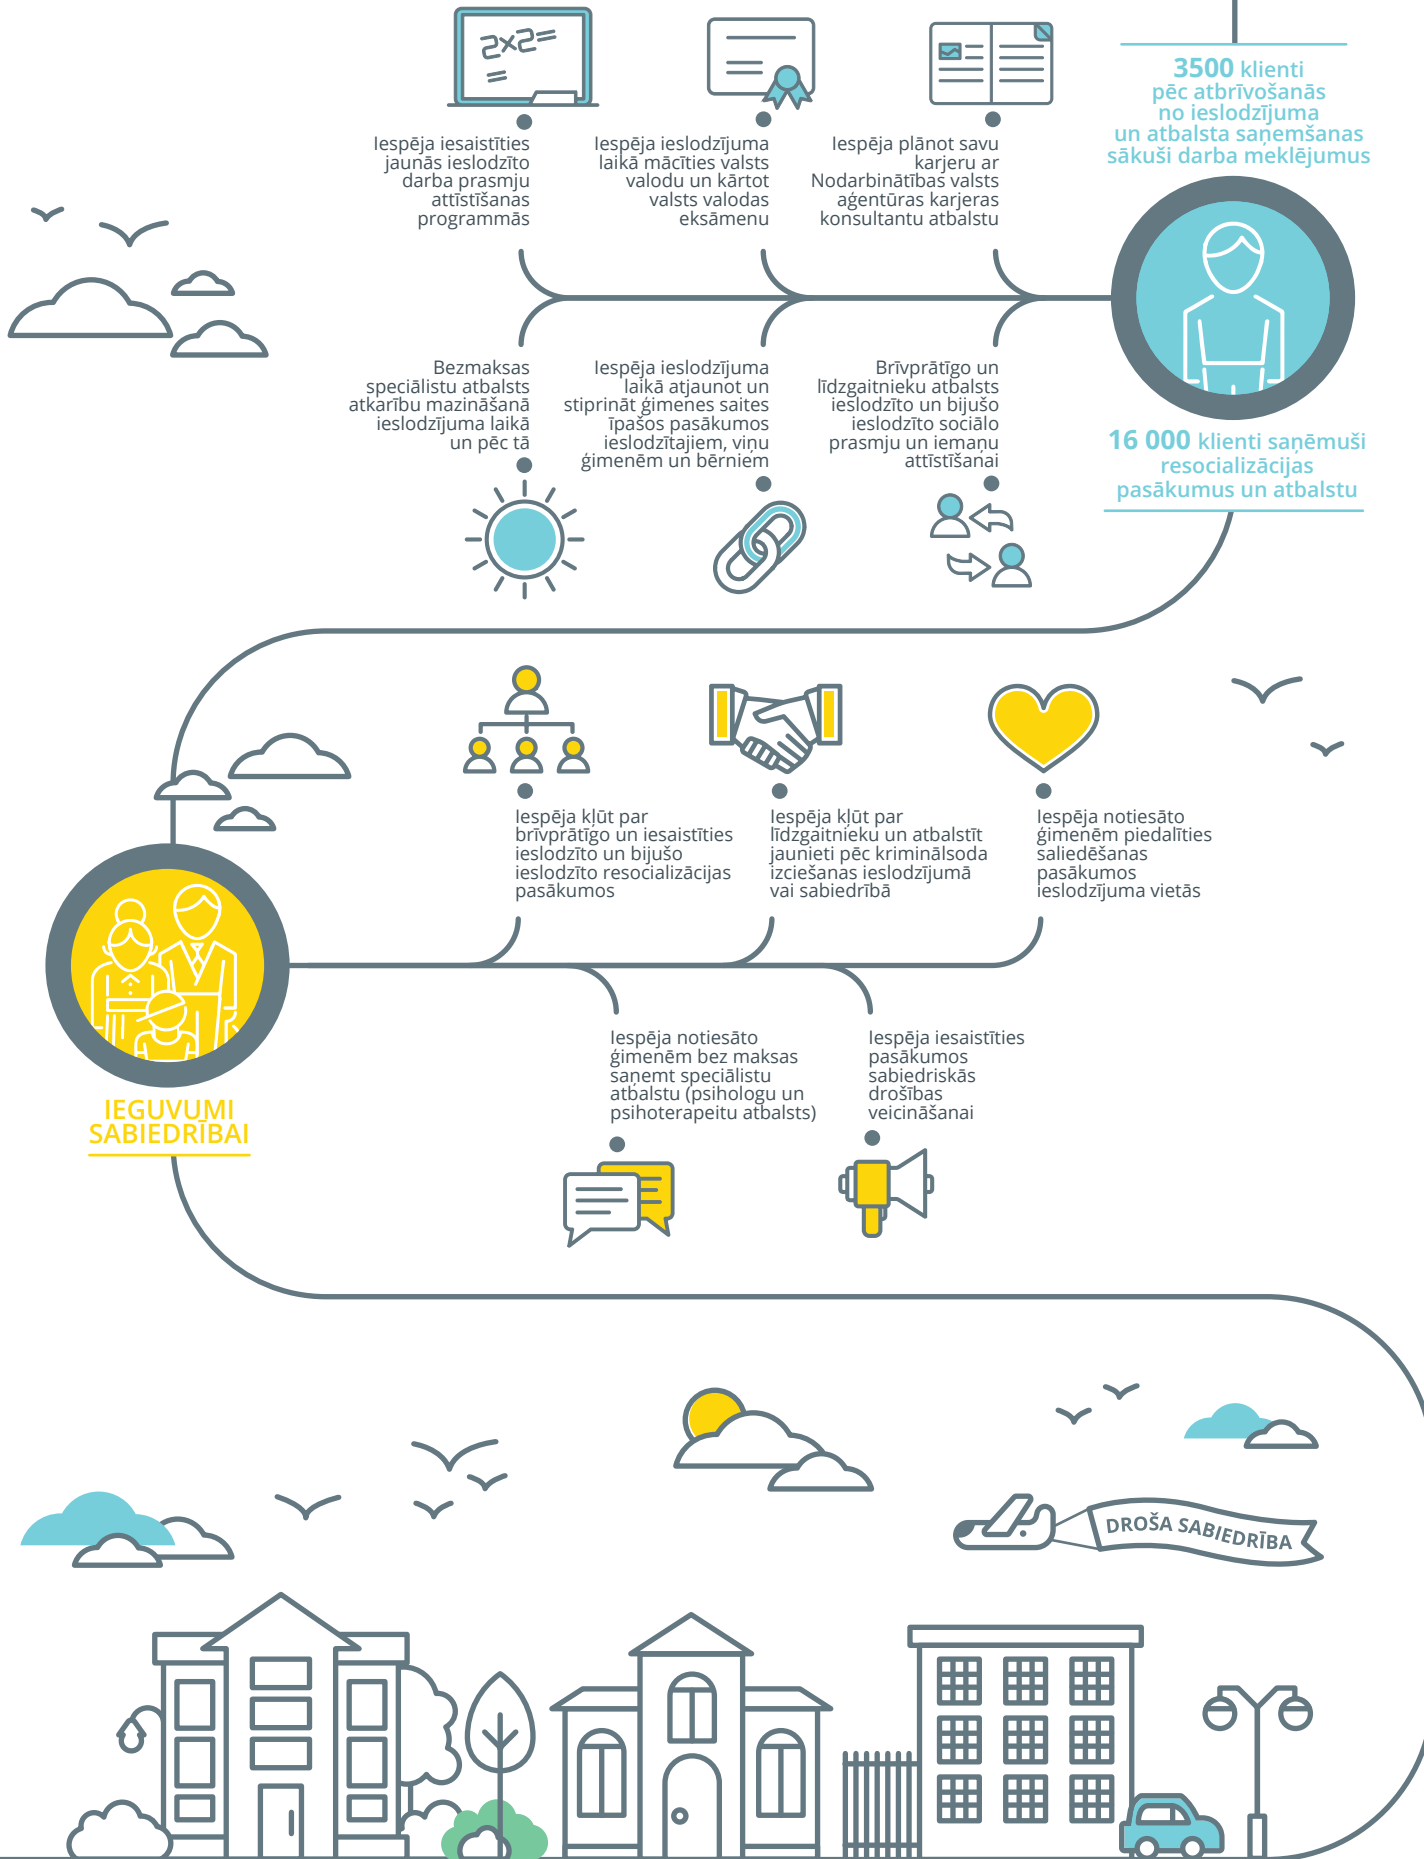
2x2=

Iespēja iesaistīties jaunās ieslodzīto darba prasmju attīstīšanas programmās

Iespēja ieslodzījuma laikā mācīties valsts valodu un kārtot valsts valodas eksāmenu

Iespēja plānot savu karjeru ar Nodarbinātības valsts aģentūras karjeras konsultantu atbalstu

3500 klienti pēc atbrīvošanās no ieslodzījuma un atbalsta saņemšanas sākuši darba meklējumus

Bezmaksas speciālistu atbalsts atkarību mazināšanā ieslodzījuma laikā un pēc tā

Iespēja ieslodzījuma laikā atjaunot un stiprināt ģimenes saites īpašos pasākumos ieslodzītajiem, viņu ģimenēm un bērniem

Brīvprātīgo un līdzgaitnieku atbalsts ieslodzīto un bijušo ieslodzīto sociālo prasmju un iemaņu attīstīšanai

16 000 klienti saņēmuši resocializācijas pasākumus un atbalstu

Iespēja kļūt par brīvprātīgo un iesaistīties ieslodzīto un bijušo ieslodzīto resocializācijas pasākumos

Iespēja kļūt par līdzgaitnieku un atbalstīt jaunieti pēc kriminālsoda izciešanas ieslodzījumā vai sabiedrībā

Iespēja notiesāto ģimenēm piedalīties saliedēšanas pasākumos ieslodzījuma vietās

IEGUVUMI SABIEDRĪBAI

Iespēja notiesāto ģimenēm bez maksas saņemt speciālistu atbalstu (psihologu un psihoterapeitu atbalsts)

Iespēja iesaistīties pasākumos sabiedriskās drošības veicināšanai

DROŠA SABIEDRĪBA